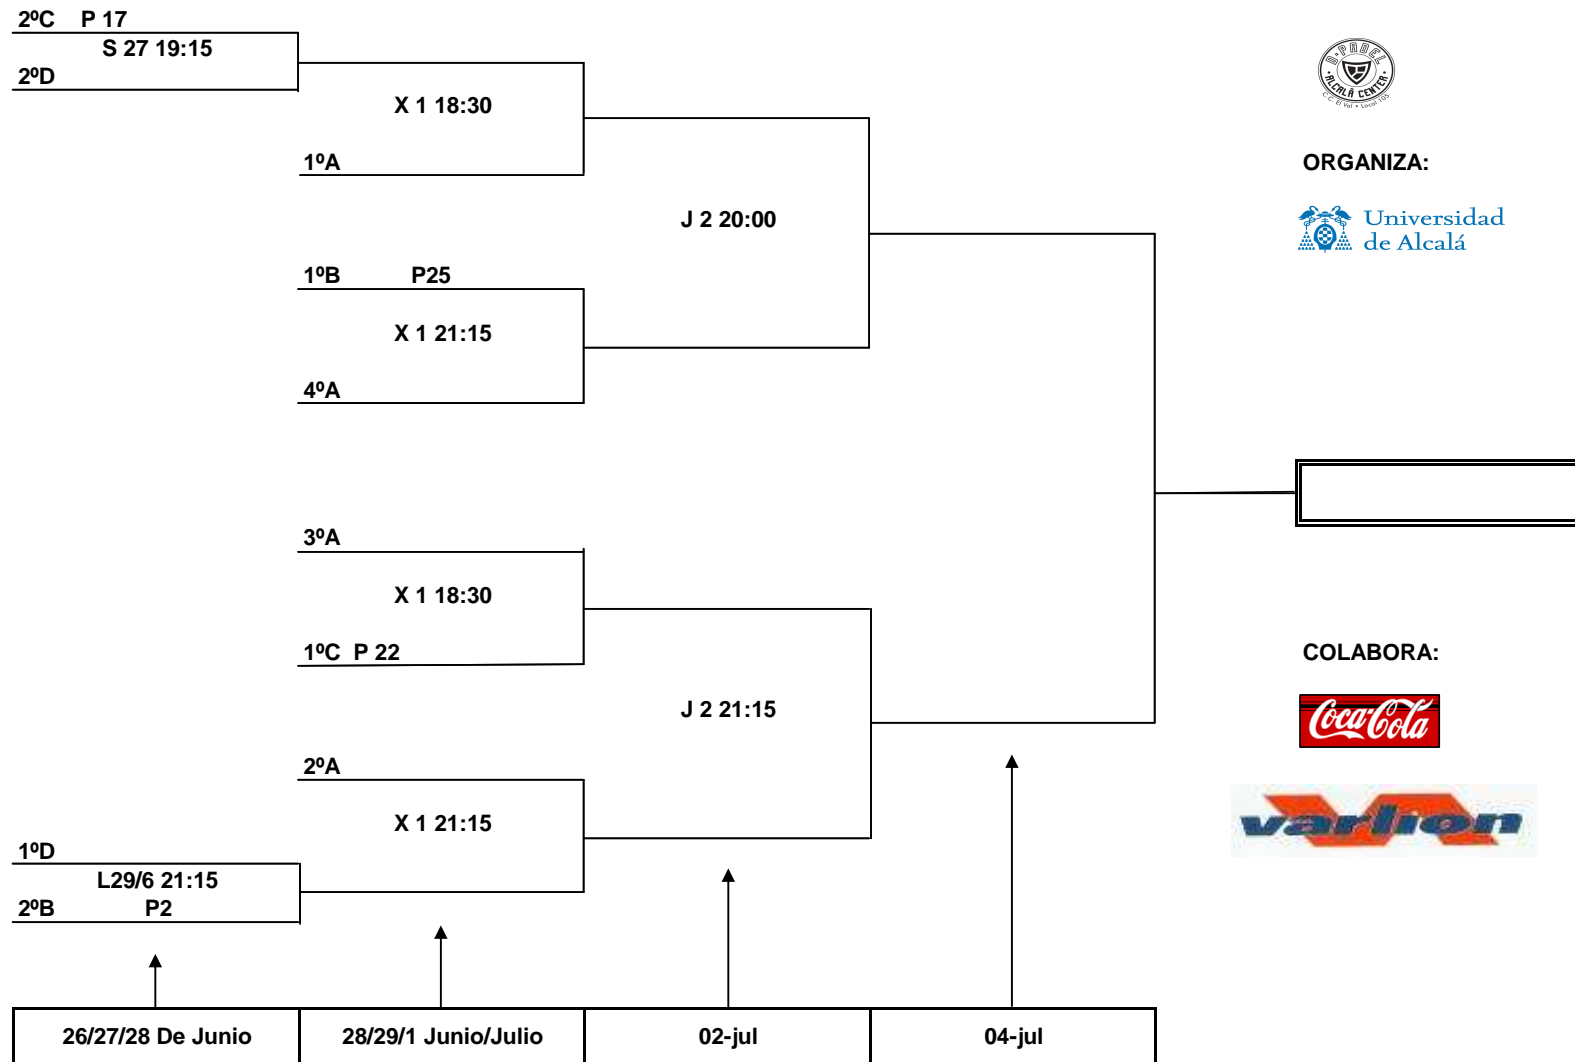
2ºC P 17
S 27 19:15
2ºD

X 1 18:30

1ºA

J 2 20:00

1ºB P25

X 1 21:15

4ºA

3ºA

X 1 18:30

1ºC P 22

J 2 21:15

2ºA

X 1 21:15

1ºD
L29/6 21:15
2ºB P2

ALCALÁ CENTER
C.C. El Val • Local 105

ORGANIZA:

Universidad de Alcalá

COLABORA:

Coca-Cola

varlion

| 26/27/28 De Junio | 28/29/1 Junio/Julio | 02-jul | 04-jul |
|---|---|---|---|